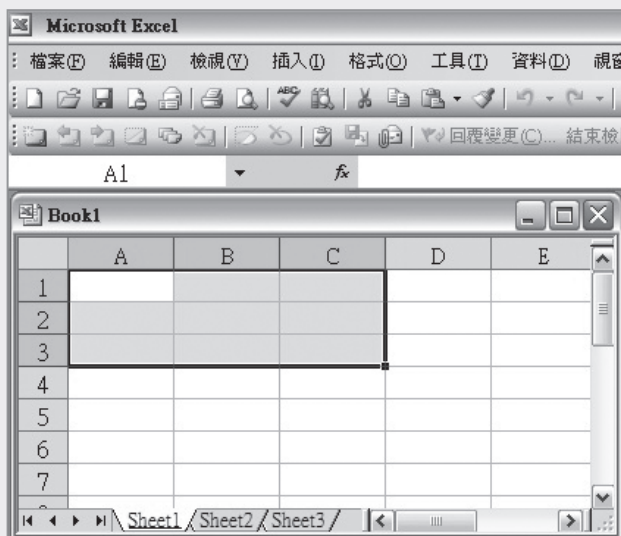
Microsoft Excel

檔案(F) 編輯(E) 檢視(V) 插入(I) 格式(O) 工具(T) 資料(D) 視窗

回覆變更(C)... 結束檢

A1

$f_x$

Book1

|   | A | B | C | D | E |
|---|---|---|---|---|---|
| 1 |   |   |   |   |   |
| 2 |   |   |   |   |   |
| 3 |   |   |   |   |   |
| 4 |   |   |   |   |   |
| 5 |   |   |   |   |   |
| 6 |   |   |   |   |   |
| 7 |   |   |   |   |   |

Sheet1 Sheet2 Sheet3